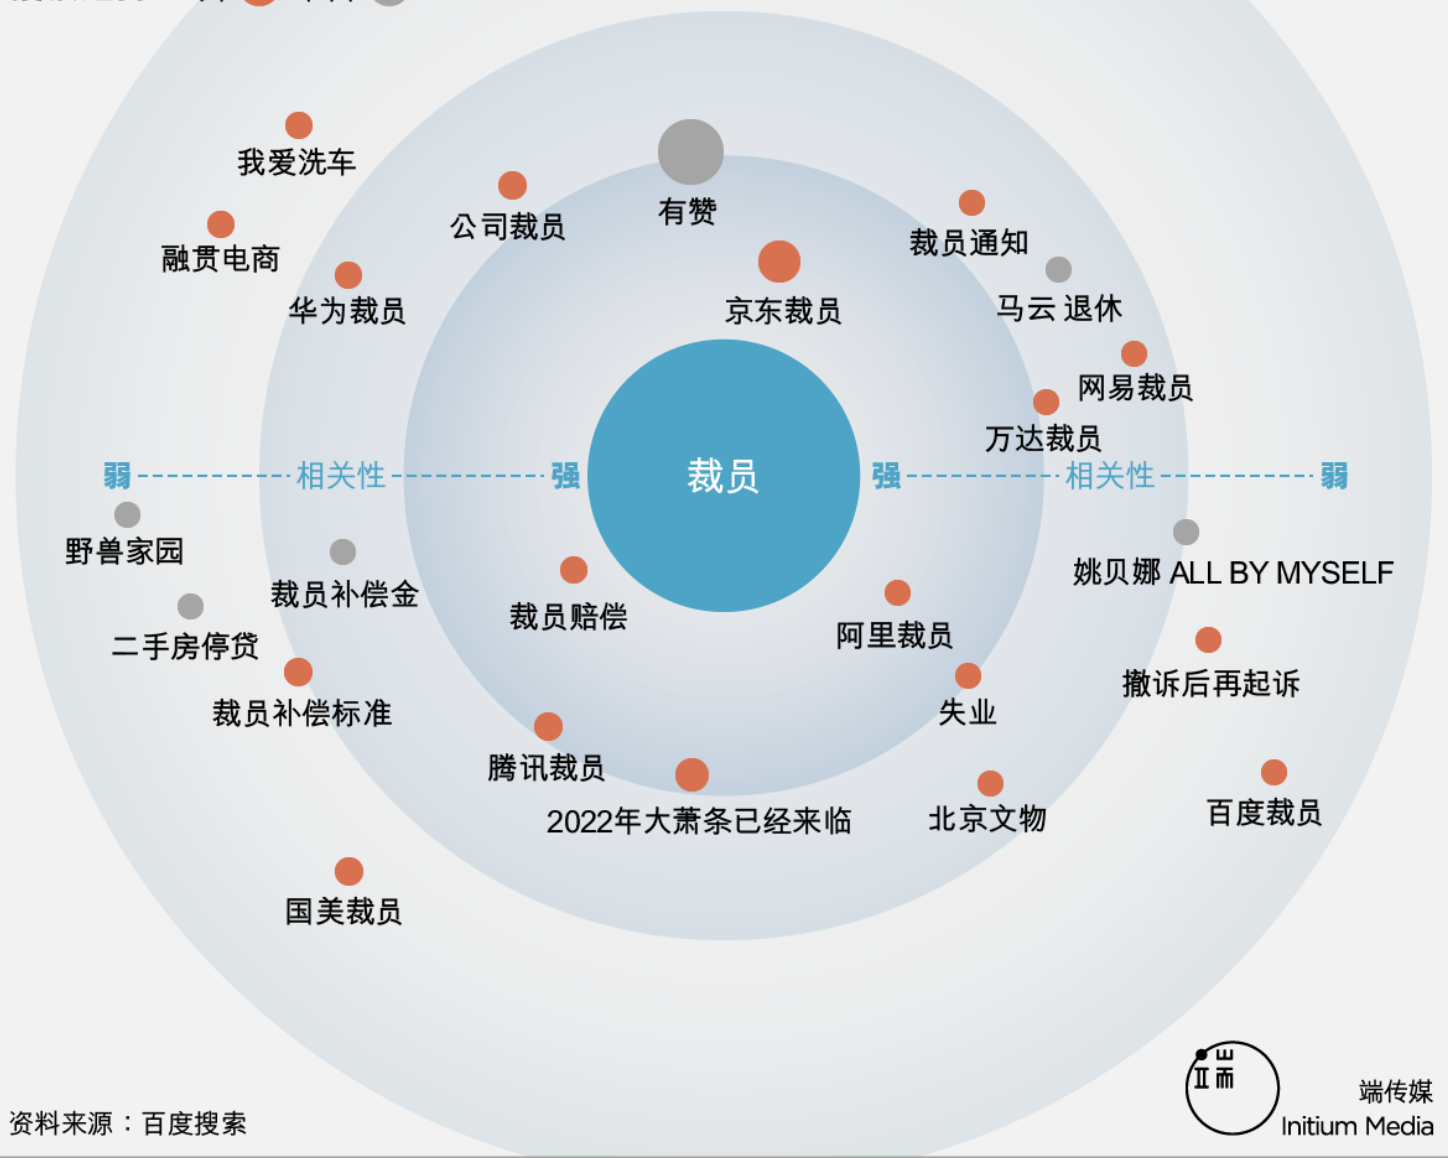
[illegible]

我爱洗车

融贯电商

公司裁员

有赞

裁员通知

华为裁员

京东裁员

马云 退休

网易裁员

万达裁员

弱 相关性 强 裁员 强 相关性 弱

野兽家园

裁员补偿金

裁员赔偿

姚贝娜 ALL BY MYSELF

二手房停贷

阿里裁员

撤诉后再起诉

裁员补偿标准

失业

腾讯裁员

2022年大萧条已经来临

北京文物

百度裁员

国美裁员

资料来源：百度搜索

端传媒
Initium Media